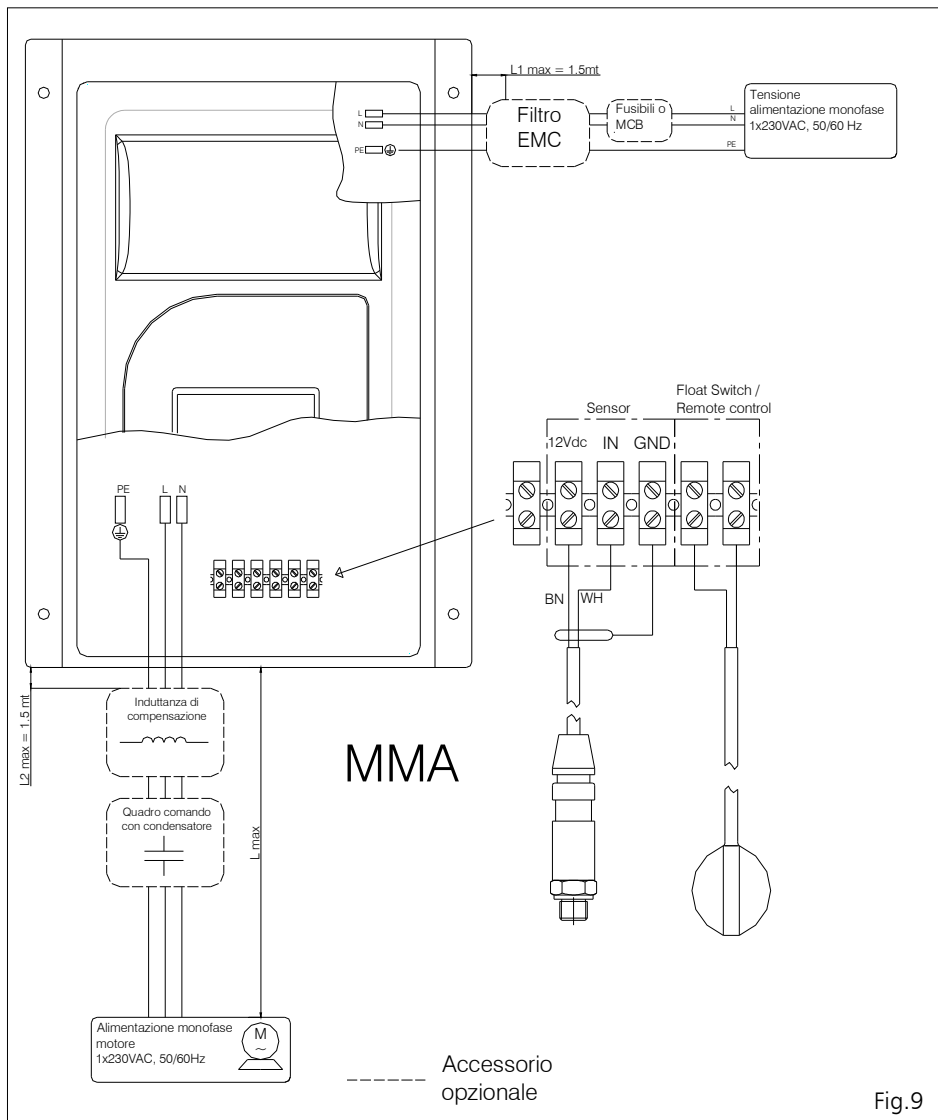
L1 max = 1.5mt

L
N
PE

Filtro EMC

Fusibili o MCB

L
N
PE

Tensione alimentazione monofase 1x230VAC, 50/60 Hz

Float Switch / Remote control

Sensor

12Vdc IN GND

PE L N

BN WH

L2 max = 1.5 mt

Induttanza di compensazione

Quadro comando con condensatore

L max

MMA

Alimentazione monofase motore 1x230VAC, 50/60Hz

M
~

Accessorio opzionale

Fig.9